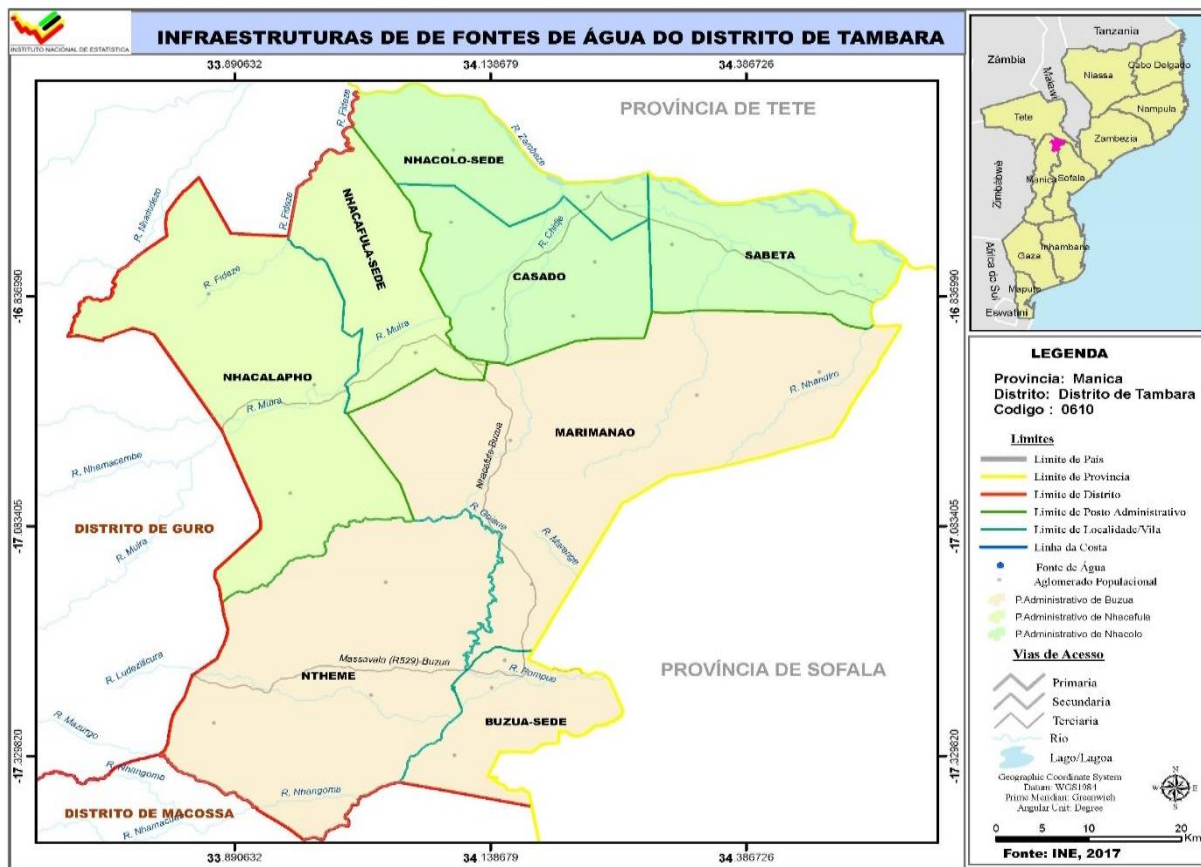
INSTITUTO NACIONAL DE ESTATÍSTICA

INFRAESTRUTURAS DE DE FONTES DE ÁGUA DO DISTRITO DE TAMBARA

33.890632 34.138679 34.386726

-16.836990 -17.083405 -17.329820

PROVÍNCIA DE TETE

NHACOLO-SEDE

NHACAFULA-SEDE

CASADO

SABETA

NHACALAPHO

MARIMANAO

DISTRITO DE GURO

NTHEME

BUZUA-SEDE

PROVÍNCIA DE SOFALA

DISTRITO DE MACOSSA

R. Fidazo
R. Zambeze
R. Nhadirdezo
R. Fidazo
R. Fidazo
R. Chidie
R. Muira
R. Muira
R. Nhandiro
R. Nhamacambe
Nhacolo-Buzua
R. Gidawe
R. Mavenge
R. Muira
R. Ludezilicura
Massavalo (R529)-Buzua
R. Pompue
R. Maurogo
R. Nhangoma
R. Nhangoma
R. Nhamacla

Tanzania
Zâmbia
Malawi
Niassa
Cabo Delgado
Nampula
Tete
Zambezia
Zimbabwe
Manica
Sofala
Inhambane
Gaza
África do Sul
Maputo
Eswatini

LEGENDA
Provincia: Manica
Distrito: Distrito de Tambara
Codigo : 0610

Limites
Limite de Pais
Limite de Provincia
Limite de Distrito
Limite de Posto Administrativo
Limite de Localidade/Vila
Linha da Costa
Fonte de Água
Aglomerado Populacional
P.Administrativo de Buzua
P.Administrativo de Nhacafula
P.Administrativo de Nhacolo

Vias de Acesso
Primaria
Secundaria
Terciaria
Rio
Lago/Lagoa

Geographic Coordinate System
Datum: WGS1984
Prime Meridian: Greenwich
Angular Unit: Degree

N
E
S
W

0 5 10 20 Km

Fonte: INE, 2017